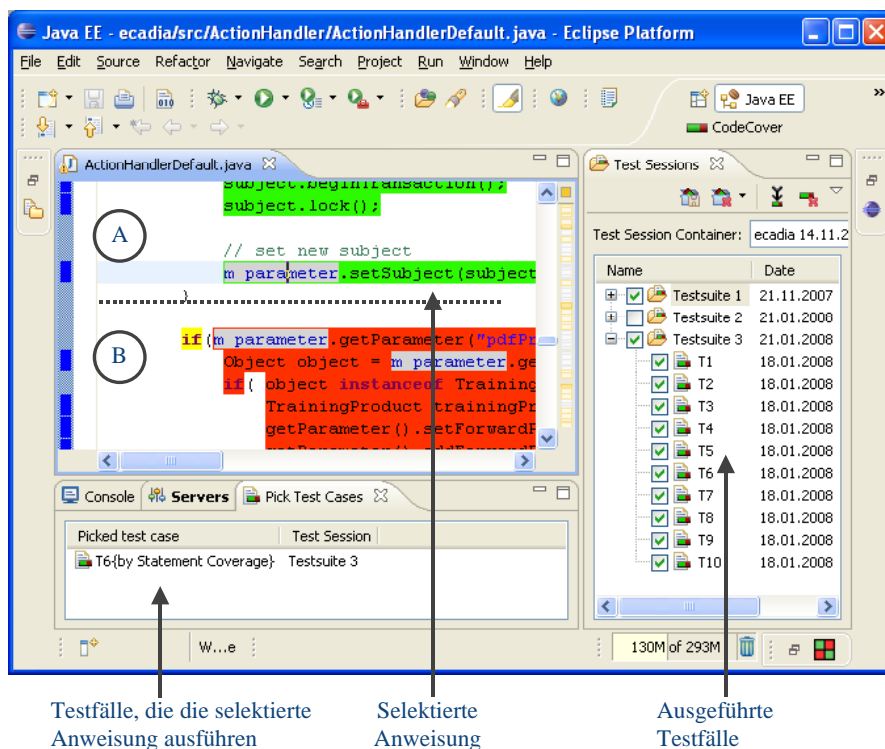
Java EE - ecadia/src/ActionHandler/ActionHandlerDefault.java - Eclipse Platform

File Edit Source Refactor Navigate Search Project Run Window Help

Java EE

CodeCover

ActionHandlerDefault.java

subject.beginTransaction();
subject.lock();

// set new subject
m_parameter.setSubject(subject

}

if(m_parameter.getParameter("pdfPr
Object object = m_parameter.ge
if( object instanceof Training
TrainingProduct trainingPr
getParameter().setForwardP

A

B

Test Sessions

Test Session Container: ecadia 14.11.2

| Name | Date |
|---|---|
| Testsuite 1 | 21.11.2007 |
| Testsuite 2 | 21.01.2008 |
| Testsuite 3 | 21.01.2008 |
| T1 | 18.01.2008 |
| T2 | 18.01.2008 |
| T3 | 18.01.2008 |
| T4 | 18.01.2008 |
| T5 | 18.01.2008 |
| T6 | 18.01.2008 |
| T7 | 18.01.2008 |
| T8 | 18.01.2008 |
| T9 | 18.01.2008 |
| T10 | 18.01.2008 |

Console Servers Pick Test Cases

| Picked test case | Test Session |
|---|---|
| T6{by Statement Coverage} | Testsuite 3 |

W...e

130M of 293M

Testfälle, die die selektierte Anweisung ausführen

Selektierte Anweisung

Ausgeführte Testfälle